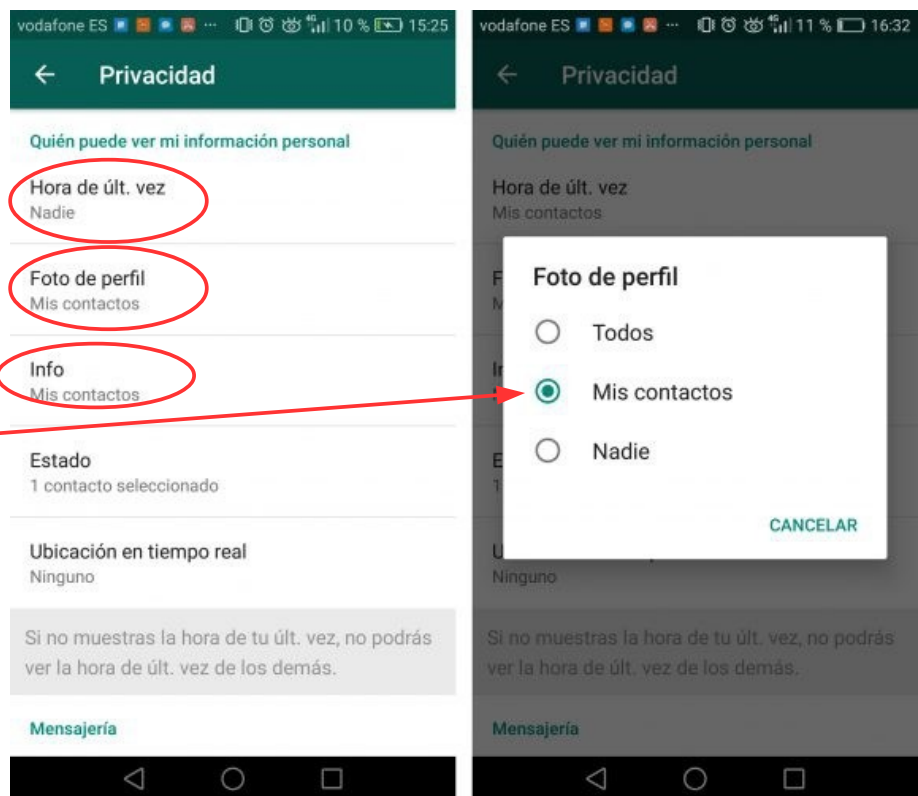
vodafone ES ··· 4G 10 % 15:25

Privacidad

Quién puede ver mi información personal

Hora de últ. vez
Nadie

Foto de perfil
Mis contactos

Info
Mis contactos

Estado
1 contacto seleccionado

Ubicación en tiempo real
Ninguno

Si no muestras la hora de tu últ. vez, no podrás ver la hora de últ. vez de los demás.

Mensajería

vodafone ES ··· 4G 11 % 16:32

Privacidad

Quién puede ver mi información personal

Hora de últ. vez
Mis contactos

Foto de perfil

Todos

Mis contactos

Nadie

CANCELAR

Ninguno

Si no muestras la hora de tu últ. vez, no podrás ver la hora de últ. vez de los demás.

Mensajería